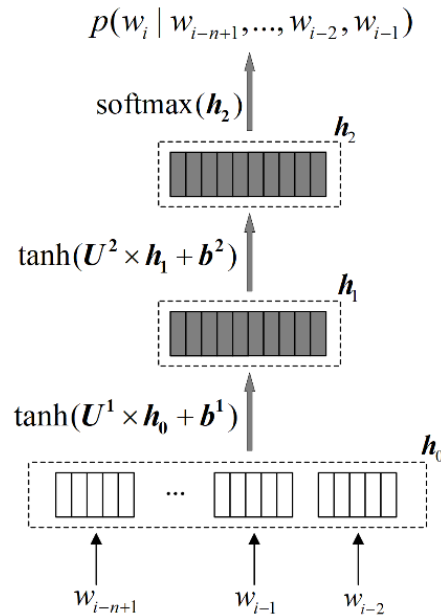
$p(w_i \mid w_{i-n+1}, \ldots, w_{i-2}, w_{i-1})$

$\text{softmax}(\boldsymbol{h}_2)$

$\boldsymbol{h}_2$

$\tanh(\boldsymbol{U}^2 \times \boldsymbol{h}_1 + \boldsymbol{b}^2)$

$\boldsymbol{h}_1$

$\tanh(\boldsymbol{U}^1 \times \boldsymbol{h}_0 + \boldsymbol{b}^1)$

$\boldsymbol{h}_0$

...

$w_{i-n+1}$ $w_{i-1}$ $w_{i-2}$